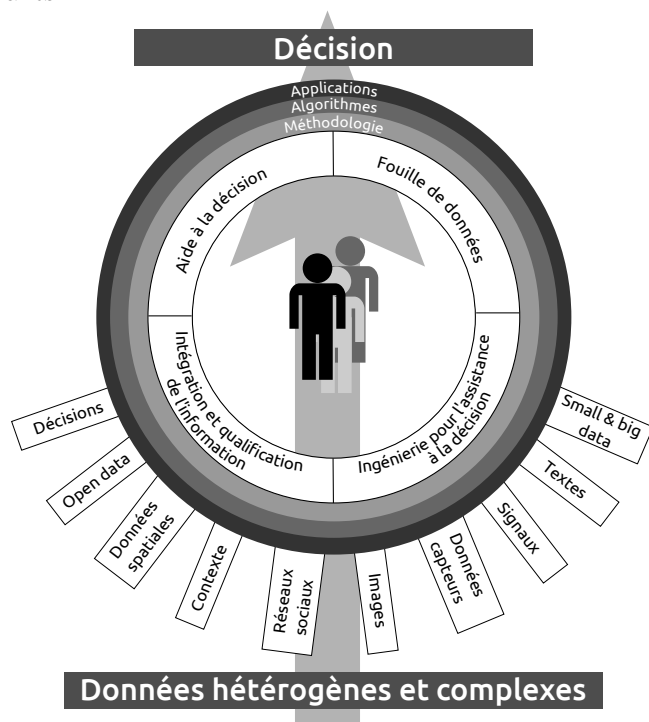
Décision

Applications
Algorithmes
Méthodologie

Aide à la décision

Fouille de données

Intégration et qualification de l'information

Ingénierie pour l'assistance à la décision

Décisions

Open data

Données spatiales

Contexte

Réseaux sociaux

Images

Données capteurs

Signaux

Textes

Small & big data

Données hétérogènes et complexes